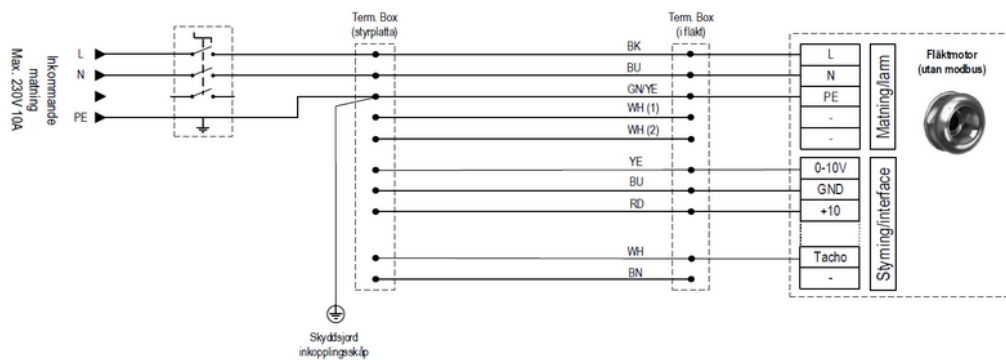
Inkommande matning Max. 230V 10A

L
N
PE

Term. Box (styrplatta)

Term. Box (i fläkt)

BK
BU
GN/YE
WH (1)
WH (2)
YE
BU
RD
WH
BN

L
N
PE
-
-
0-10V
GND
+10
Tacho
-

Matning/larm

Styrning/interface

Fläktmotor (utan modbus)

Skyddsjord inkopplingsskåp